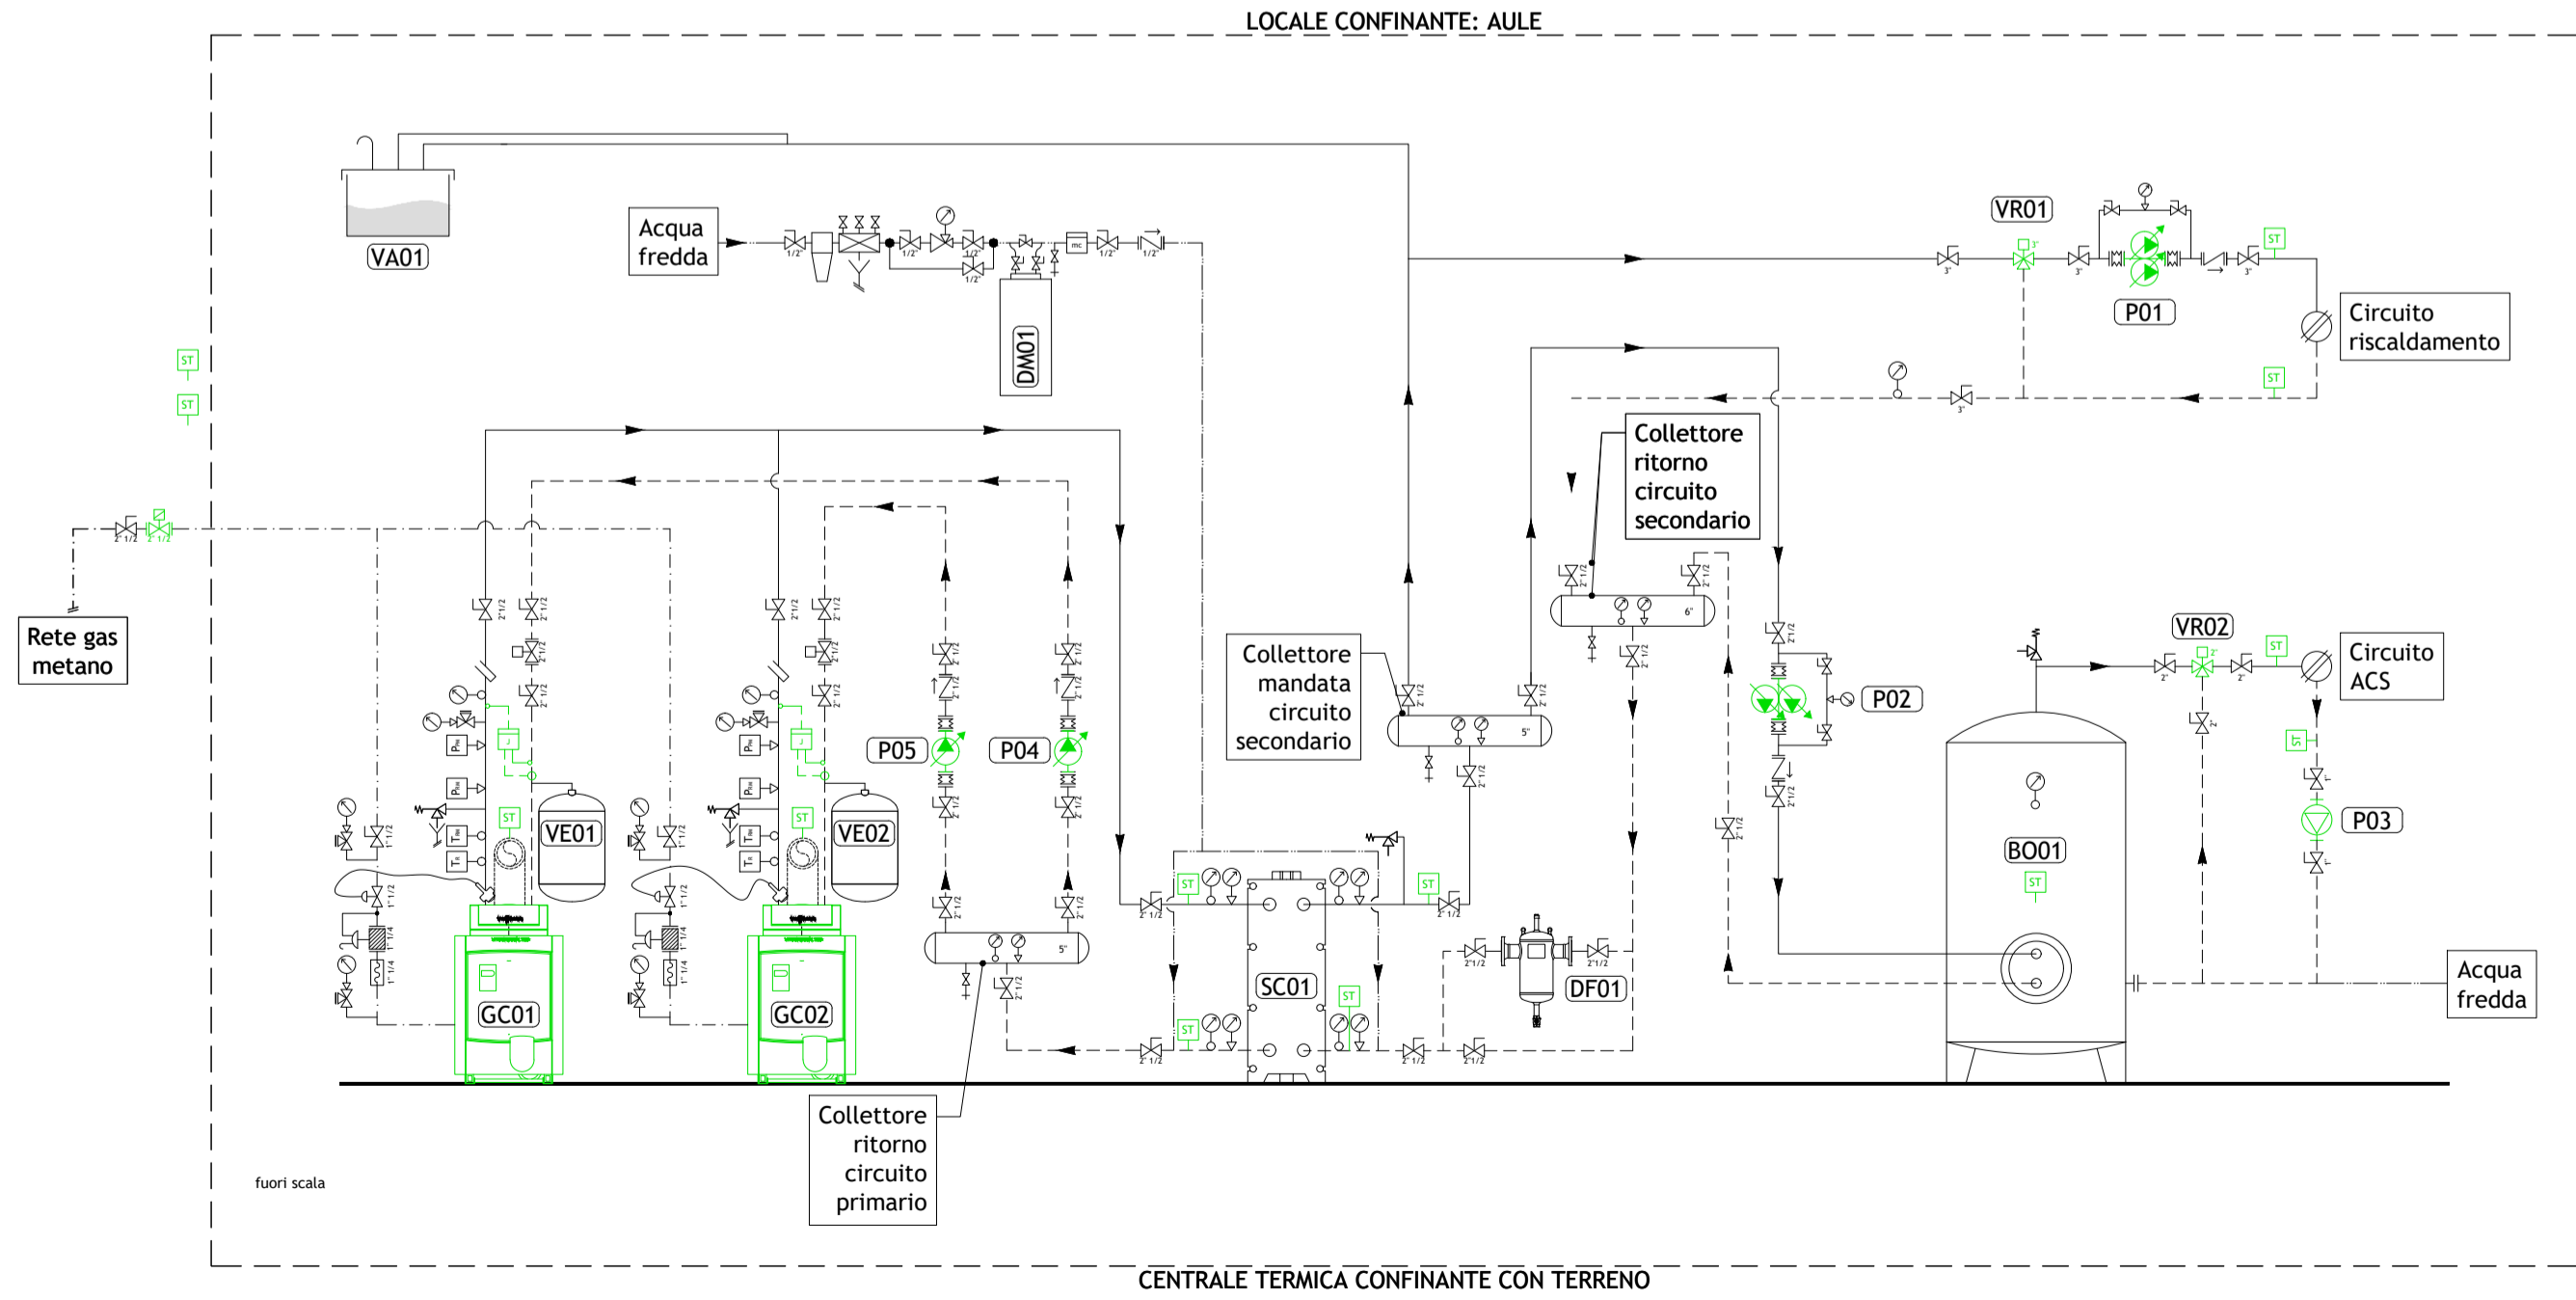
LOCALE CONFINANTE: AULE

VA01

Acqua fredda

DM01

VR01

P01

Circuito riscaldamento

ST

ST

Collettore ritorno circuito secondario

Rete gas metano

Collettore mandata circuito secondario

P02

VR02

Circuito ACS

P05

P04

VE01

VE02

P03

BO01

GC01

GC02

SC01

DF01

Acqua fredda

Collettore ritorno circuito primario

fuori scala

CENTRALE TERMICA CONFINANTE CON TERRENO